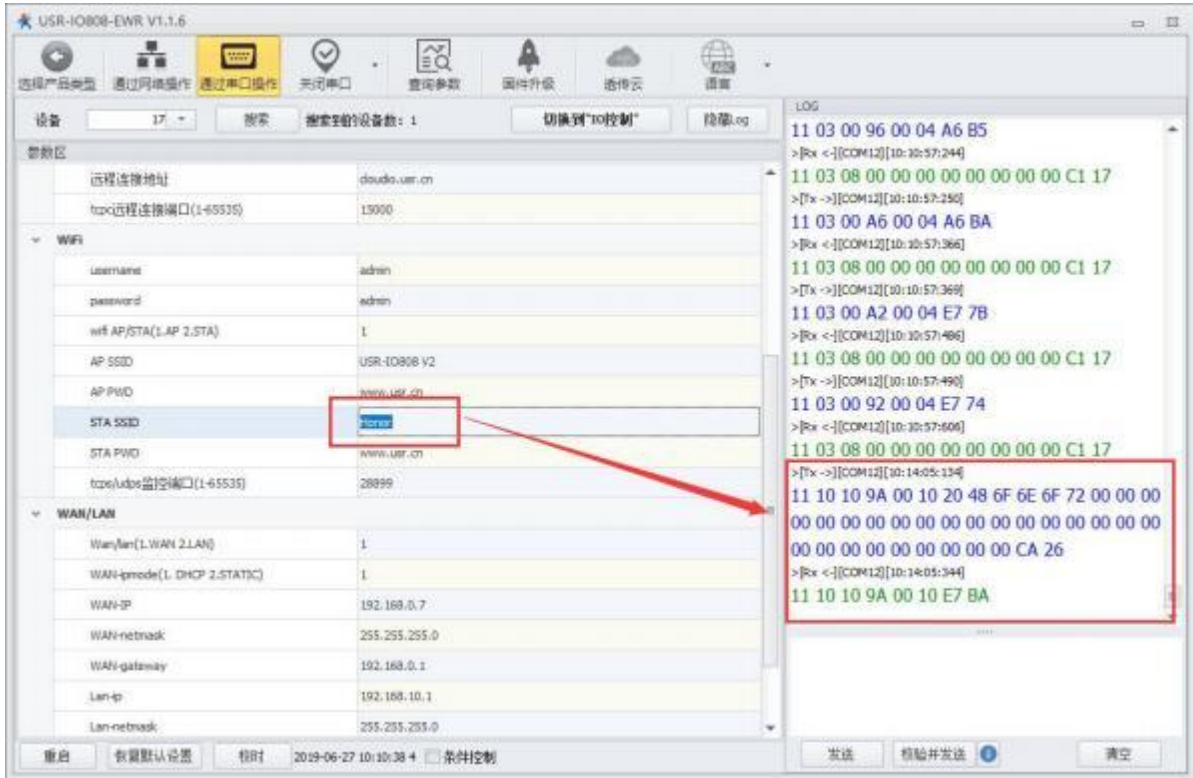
USR-IO808-EWR V1.1.6

选择产品类型 通过网络操作 通过串口操作 关闭串口 查询参数 固件升级 透传云 语言

设备 17 搜索 搜索到的设备数：1 切换到"IO控制" 隐藏Log

参数区

| | |
|---|---|
| 远程连接地址 | cloudio.usr.cn |
| tcpc远程连接端口(1-65535) | 15000 |
| WiFi | |
| username | admin |
| password | admin |
| wifi AP/STA(1.AP 2.STA) | 1 |
| AP SSID | USR-IO808 V2 |
| AP PWD | www.usr.cn |
| STA SSID | Honor |
| STA PWD | www.usr.cn |
| tcps/udps监控端口(1-65535) | 28899 |
| WAN/LAN | |
| Wan/lan(1.WAN 2.LAN) | 1 |
| WAN-ipmode(1. DHCP 2.STATIC) | 1 |
| WAN-IP | 192.168.0.7 |
| WAN-netmask | 255.255.255.0 |
| WAN-gateway | 192.168.0.1 |
| Lan-ip | 192.168.10.1 |
| Lan-netmask | 255.255.255.0 |

重启 恢复默认设置 校时 2019-06-27 10:10:38 4 条件控制

LOG
11 03 00 96 00 04 A6 B5
>[Rx <-][COM12][10:10:57:244]
11 03 08 00 00 00 00 00 00 00 00 C1 17
>[Tx ->][COM12][10:10:57:250]
11 03 00 A6 00 04 A6 BA
>[Rx <-][COM12][10:10:57:366]
11 03 08 00 00 00 00 00 00 00 00 C1 17
>[Tx ->][COM12][10:10:57:369]
11 03 00 A2 00 04 E7 7B
>[Rx <-][COM12][10:10:57:486]
11 03 08 00 00 00 00 00 00 00 00 C1 17
>[Tx ->][COM12][10:10:57:490]
11 03 00 92 00 04 E7 74
>[Rx <-][COM12][10:10:57:606]
11 03 08 00 00 00 00 00 00 00 00 C1 17
>[Tx ->][COM12][10:14:05:134]
11 10 10 9A 00 10 20 48 6F 6E 6F 72 00 00 00 00 00 00 00 00 00 00 00 00 00 00 00 00 00 00 00 00 00 00 00 00 00 00 00 CA 26
>[Rx <-][COM12][10:14:05:344]
11 10 10 9A 00 10 E7 BA

发送 校验并发送 清空